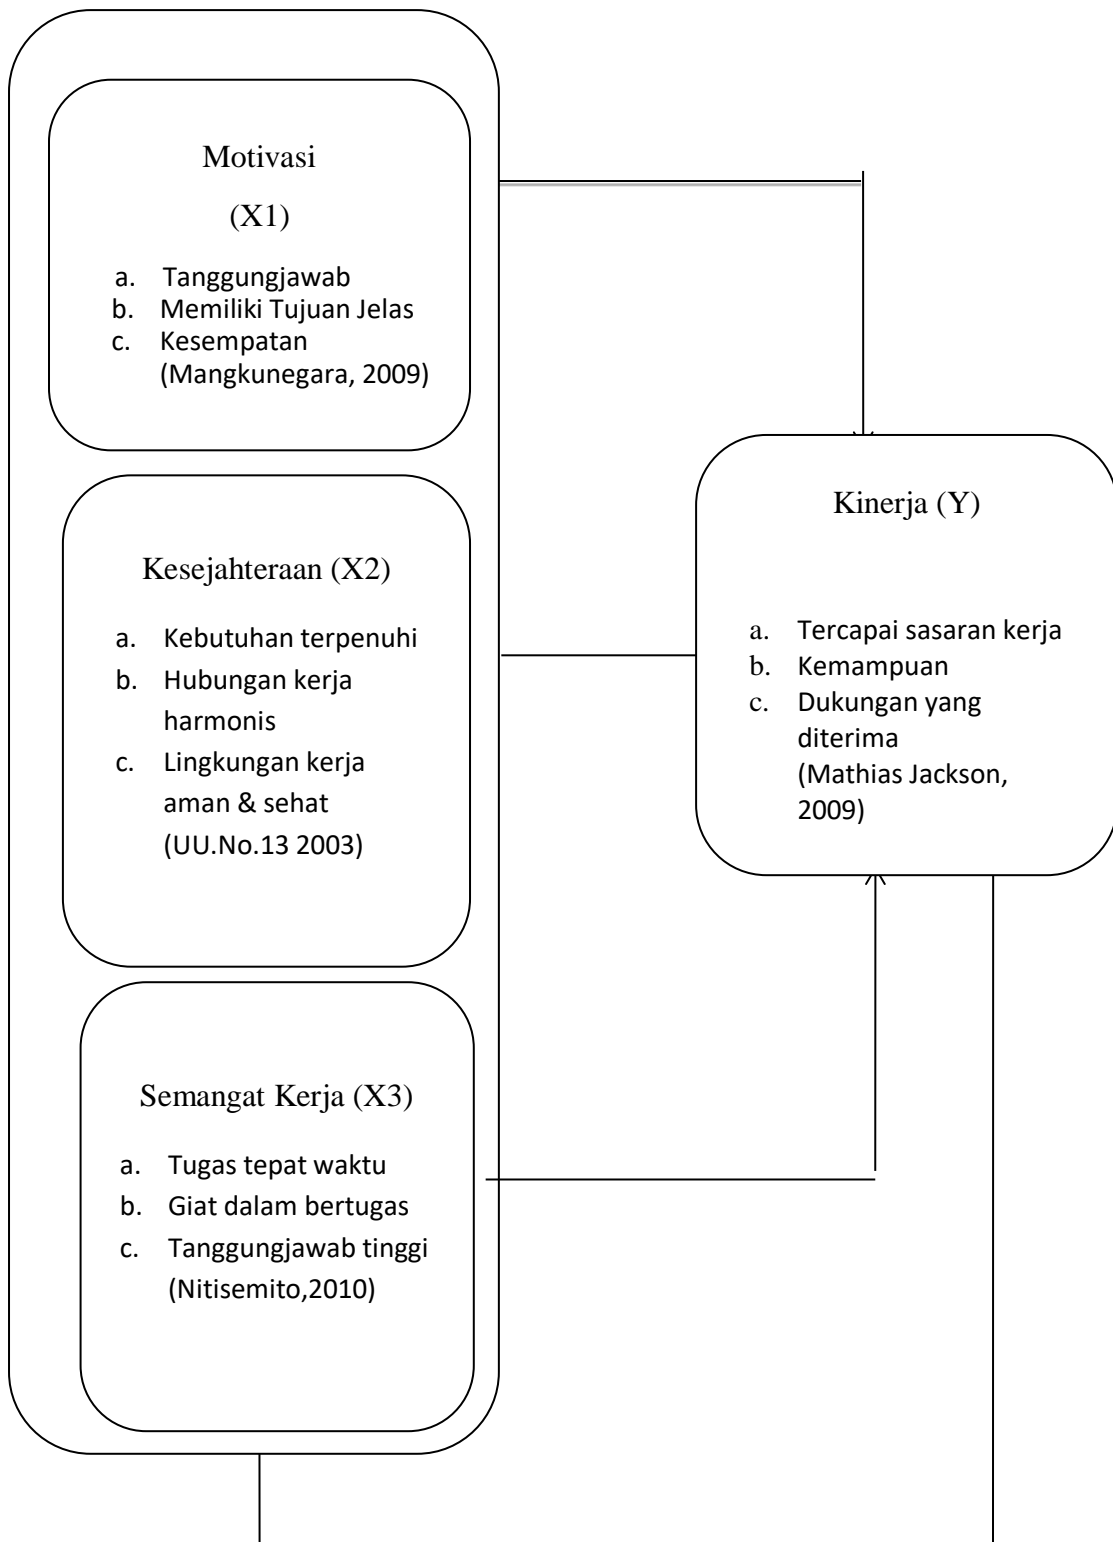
Motivasi

(X1)

a. Tanggungjawab
b. Memiliki Tujuan Jelas
c. Kesempatan
(Mangkunegara, 2009)

Kesejahteraan (X2)

a. Kebutuhan terpenuhi
b. Hubungan kerja harmonis
c. Lingkungan kerja aman & sehat
(UU.No.13 2003)

Semangat Kerja (X3)

a. Tugas tepat waktu
b. Giat dalam bertugas
c. Tanggungjawab tinggi
(Nitisemito,2010)

Kinerja (Y)

a. Tercapai sasaran kerja
b. Kemampuan
c. Dukungan yang diterima
(Mathias Jackson, 2009)